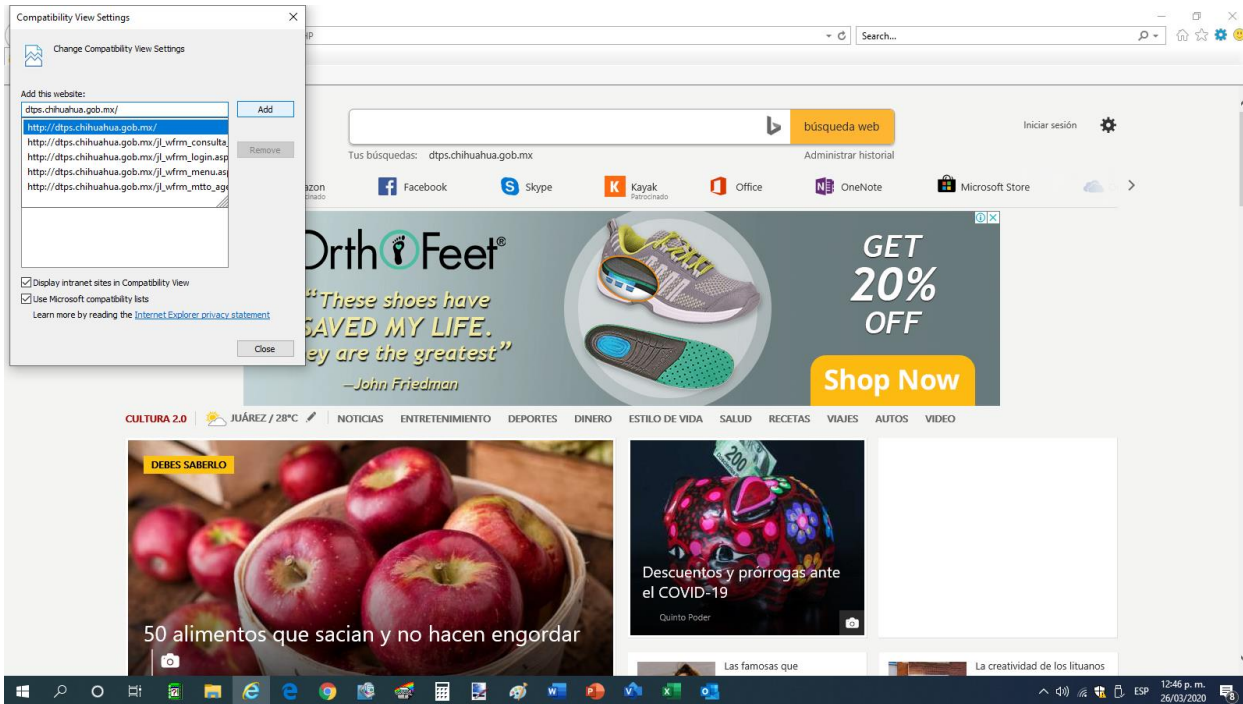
Compatibility View Settings

Change Compatibility View Settings

Add this website:

dtps.chihuahua.gob.mx/

Add

http://dtps.chihuahua.gob.mx/
http://dtps.chihuahua.gob.mx/jl_wfrm_consulta_
http://dtps.chihuahua.gob.mx/jl_wfrm_login.asp
http://dtps.chihuahua.gob.mx/jl_wfrm_menu.as
http://dtps.chihuahua.gob.mx/jl_wfrm_mtto_ag

Remove

Display intranet sites in Compatibility View
Use Microsoft compatibility lists
Learn more by reading the Internet Explorer privacy statement

Close

Search...

búsqueda web

Iniciar sesión

Tus búsquedas: dtps.chihuahua.gob.mx

Administrar historial

azon
ocinado

Facebook

Skype

Kayak
Patrocinado

Office

OneNote

Microsoft Store

OrthoFeet®

"These shoes have SAVED MY LIFE. ey are the greatest"
—John Friedman

GET 20% OFF

Shop Now

CULTURA 2.0

JUÁREZ / 28°C

NOTICIAS ENTRETENIMIENTO DEPORTES DINERO ESTILO DE VIDA SALUD RECETAS VIAJES AUTOS VIDEO

DEBES SABERLO

50 alimentos que sacian y no hacen engordar

Descuentos y prórrogas ante el COVID-19

Quinto Poder

Las famosas que

La creatividad de los lituanos

ESP

12:46 p. m.
26/03/2020

8